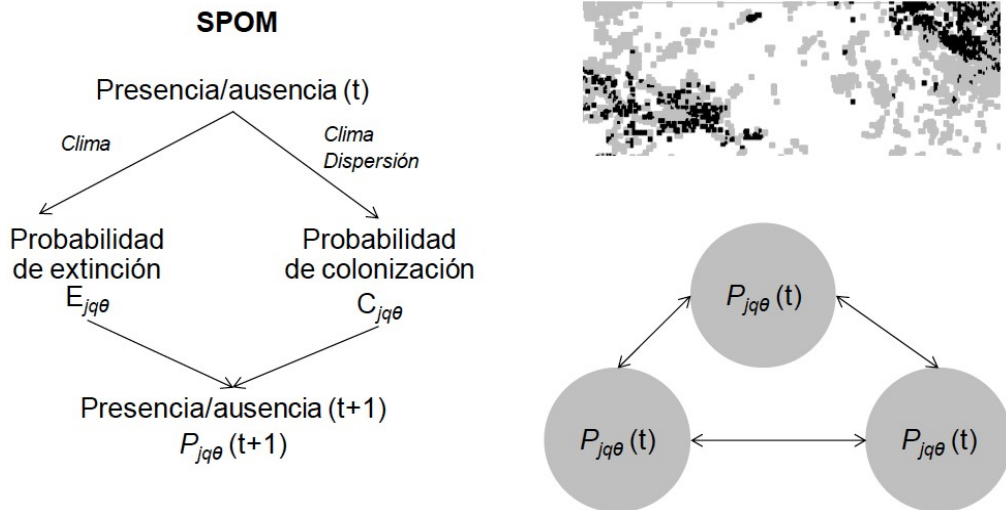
SPOM

Presencia/ausencia (t)

Clima

Clima
Dispersión

Probabilidad de extinción
$E_{jq\theta}$

Probabilidad de colonización
$C_{jq\theta}$

Presencia/ausencia (t+1)
$P_{jq\theta}$ (t+1)

$P_{jq\theta}$ (t)

$P_{jq\theta}$ (t)

$P_{jq\theta}$ (t)